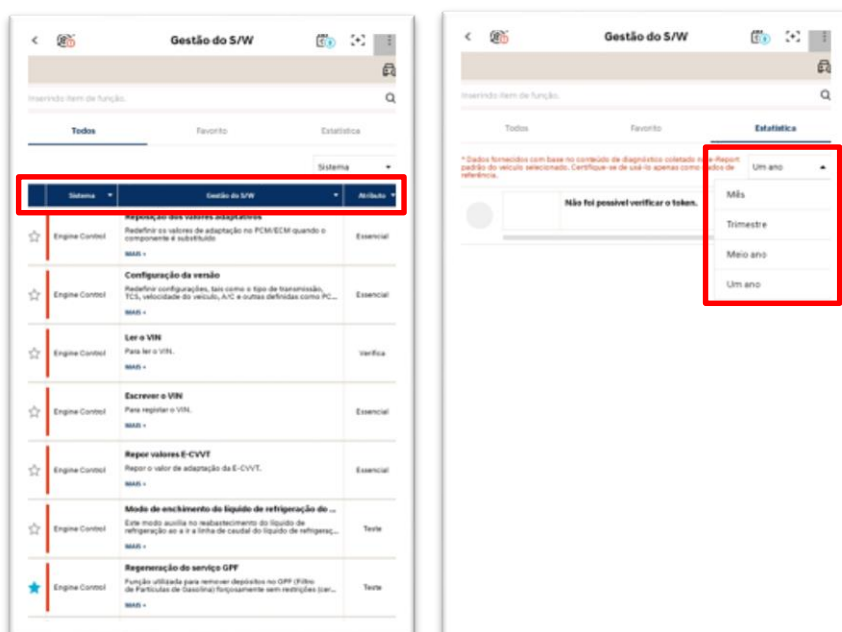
Gestão do S/W

Inserindo item de função.

Todos | Favorito | Estatística

Sistema

| Sistema | Gestão do S/W | Atributo |
|---|---|---|
| Engine Control | Reposição dos valores adaptativos<br>Redefinir os valores de adaptação no PCM/ECM quando o componente é substituído<br>MAIS + | Essencial |
| Engine Control | Configuração da versão<br>Redefinir configurações, tais como o tipo de transmissão, TCS, velocidade do veículo, A/C e outras definidas como PC...<br>MAIS + | Essencial |
| Engine Control | Ler o VIN<br>Para ler o VIN.<br>MAIS + | Verifica |
| Engine Control | Escrever o VIN<br>Para registar o VIN.<br>MAIS + | Essencial |
| Engine Control | Repor valores E-CVVT<br>Repor o valor de adaptação da E-CVVT.<br>MAIS + | Essencial |
| Engine Control | Modo de enchimento do líquido de refrigeração do ...<br>Este modo auxilia no reabastecimento do líquido de refrigeração ao a ir a linha de caudal do líquido de refrigeraç...<br>MAIS + | Teste |
| Engine Control | Regeneração do serviço GPF<br>Função utilizada para remover depósitos no GPF (Filtro de Partículas de Gasolina) forçosamente sem restrições (cer...<br>MAIS + | Teste |

Gestão do S/W

Inserindo item de função.

Todos | Favorito | Estatística

* Dados fornecidos com base no conteúdo de diagnóstico coletado n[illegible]-Report padrão do veículo selecionado. Certifique-se de usá-lo apenas como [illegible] de referência.

Um ano

Não foi possível verificar o token.

Mês
Trimestre
Meio ano
Um ano